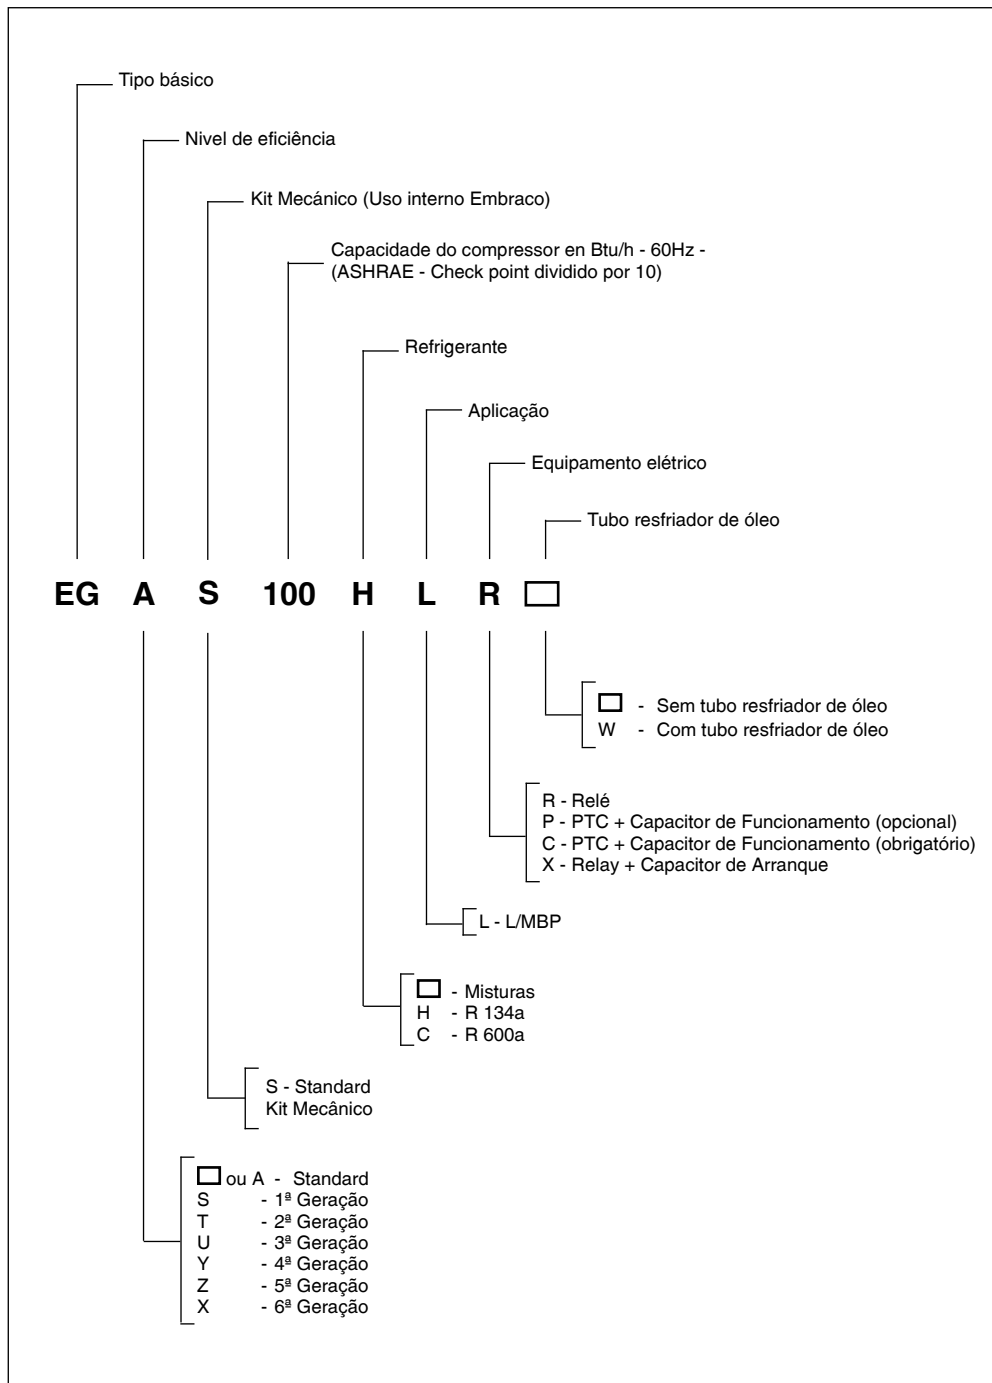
Tipo básico

Nivel de eficiência

Kit Mecânico (Uso interno Embraco)

Capacidade do compressor en Btu/h - 60Hz - (ASHRAE - Check point dividido por 10)

Refrigerante

Aplicação

Equipamento elétrico

Tubo resfriador de óleo

EG A S 100 H L R □

□ - Sem tubo resfriador de óleo
W - Com tubo resfriador de óleo

R - Relé
P - PTC + Capacitor de Funcionamento (opcional)
C - PTC + Capacitor de Funcionamento (obrigatório)
X - Relay + Capacitor de Arranque

L - L/MBP

□ - Misturas
H - R 134a
C - R 600a

S - Standard
Kit Mecânico

□ ou A - Standard
S - 1ª Geração
T - 2ª Geração
U - 3ª Geração
Y - 4ª Geração
Z - 5ª Geração
X - 6ª Geração